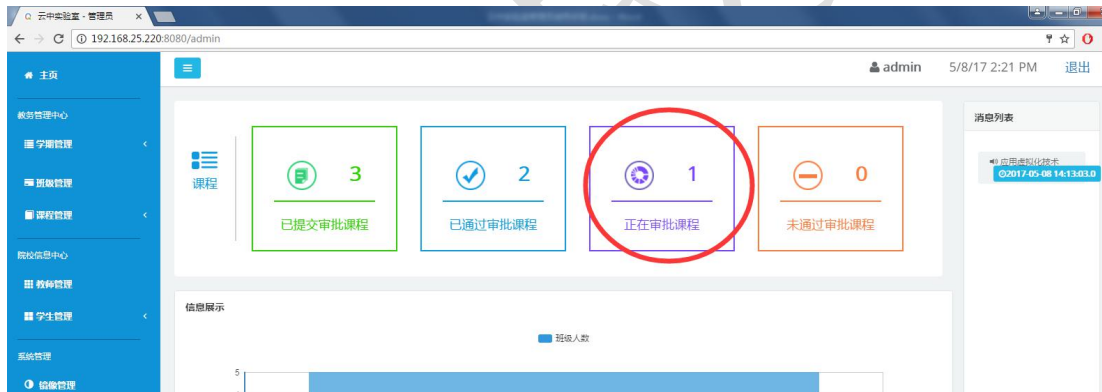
云中实验室 - 管理员 ×

192.168.25.220:8080/admin

主页

教务管理中心

学期管理

班级管理

课程管理

院校信息中心

教师管理

学生管理

系统管理

镜像管理

admin 5/8/17 2:21 PM 退出

课程

3
已提交审批课程

2
已通过审批课程

1
正在审批课程

0
未通过审批课程

消息列表

应用虚拟化技术

2017-05-08 14:13:03.0

信息展示

班级人数

5